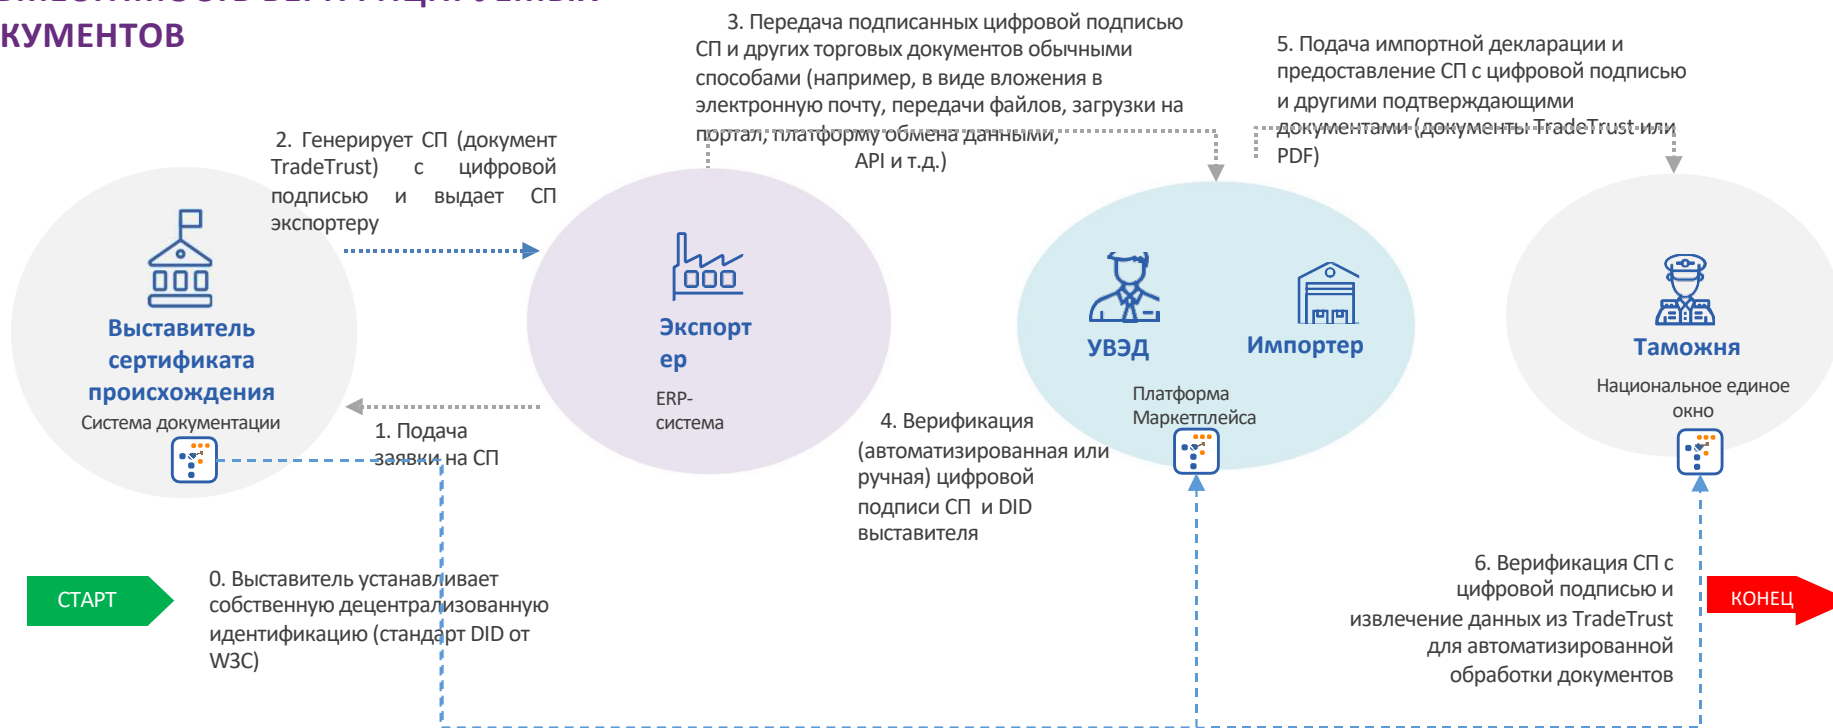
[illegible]
КУМЕНТОВ

3. Передача подписанных цифровой подписью СП и других торговых документов обычными способами (например, в виде вложения в электронную почту, передачи файлов, загрузки на портал, платформу обмена данными, API и т.д.)

5. Подача импортной декларации и предоставление СП с цифровой подписью и другими подтверждающими документами (документы TradeTrust или PDF)

2. Генерирует СП (документ TradeTrust) с цифровой подписью и выдает СП экспортеру

Выставитель сертификата происхождения
Система документации

Экспорт ер
ERP-система

УВЭД

Импортер

Платформа Маркетплейса

Таможня
Национальное единое окно

1. Подача заявки на СП

4. Верификация (автоматизированная или ручная) цифровой подписи СП и DID выставителя

СТАРТ

0. Выставитель устанавливает собственную децентрализованную идентификацию (стандарт DID от W3C)

6. Верификация СП с цифровой подписью и извлечение данных из TradeTrust для автоматизированной обработки документов

КОНЕЦ